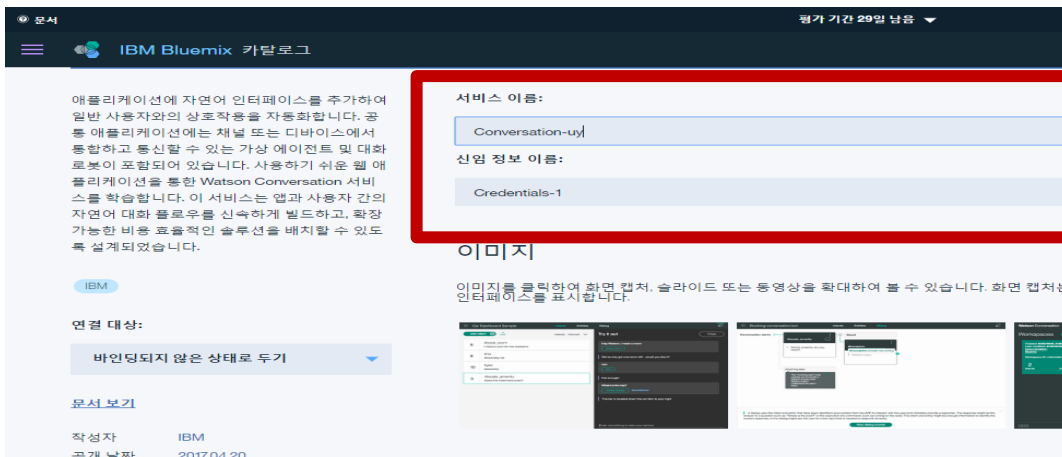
문서

평가 기간 29일 남음

IBM Bluemix 카탈로그

애플리케이션에 자연어 인터페이스를 추가하여 일반 사용자와의 상호작용을 자동화합니다. 공통 애플리케이션에는 채널 또는 디바이스에서 통합하고 통신할 수 있는 가상 에이전트 및 대화로봇이 포함되어 있습니다. 사용하기 쉬운 웹 애플리케이션을 통한 Watson Conversation 서비스를 학습합니다. 이 서비스는 앱과 사용자 간의 자연어 대화 플로우를 신속하게 빌드하고, 확장 가능한 비용 효율적인 솔루션을 배치할 수 있도록 설계되었습니다.

IBM

연결 대상:

바인딩되지 않은 상태로 두기

문서 보기

작성자 IBM

공개 날짜 2017.04.20

서비스 이름:

Conversation-uy

신임 정보 이름:

Credentials-1

이미지

이미지를 클릭하여 화면 캡처, 슬라이드 또는 동영상을 확대하여 볼 수 있습니다. 화면 캡처는 인터페이스를 표시합니다.

Watson Conversation

Workspaces

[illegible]